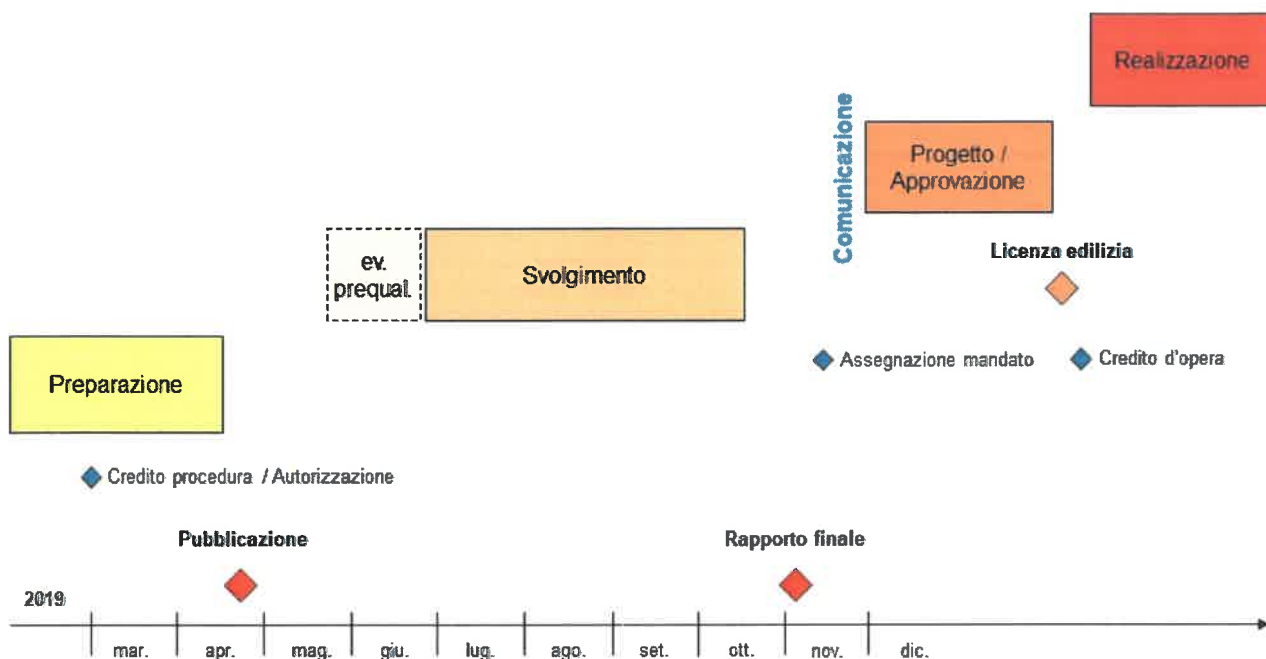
Realizzazione

Comunicazione

Progetto / Approvazione

Licenza edilizia

ev. prequal.

Svolgimento

Assegnazione mandato

Credito d'opera

Preparazione

Credito procedura / Autorizzazione

Pubblicazione

Rapporto finale

2019

mar. apr. mag. giu. lug. ago. set. ott. nov. dic.